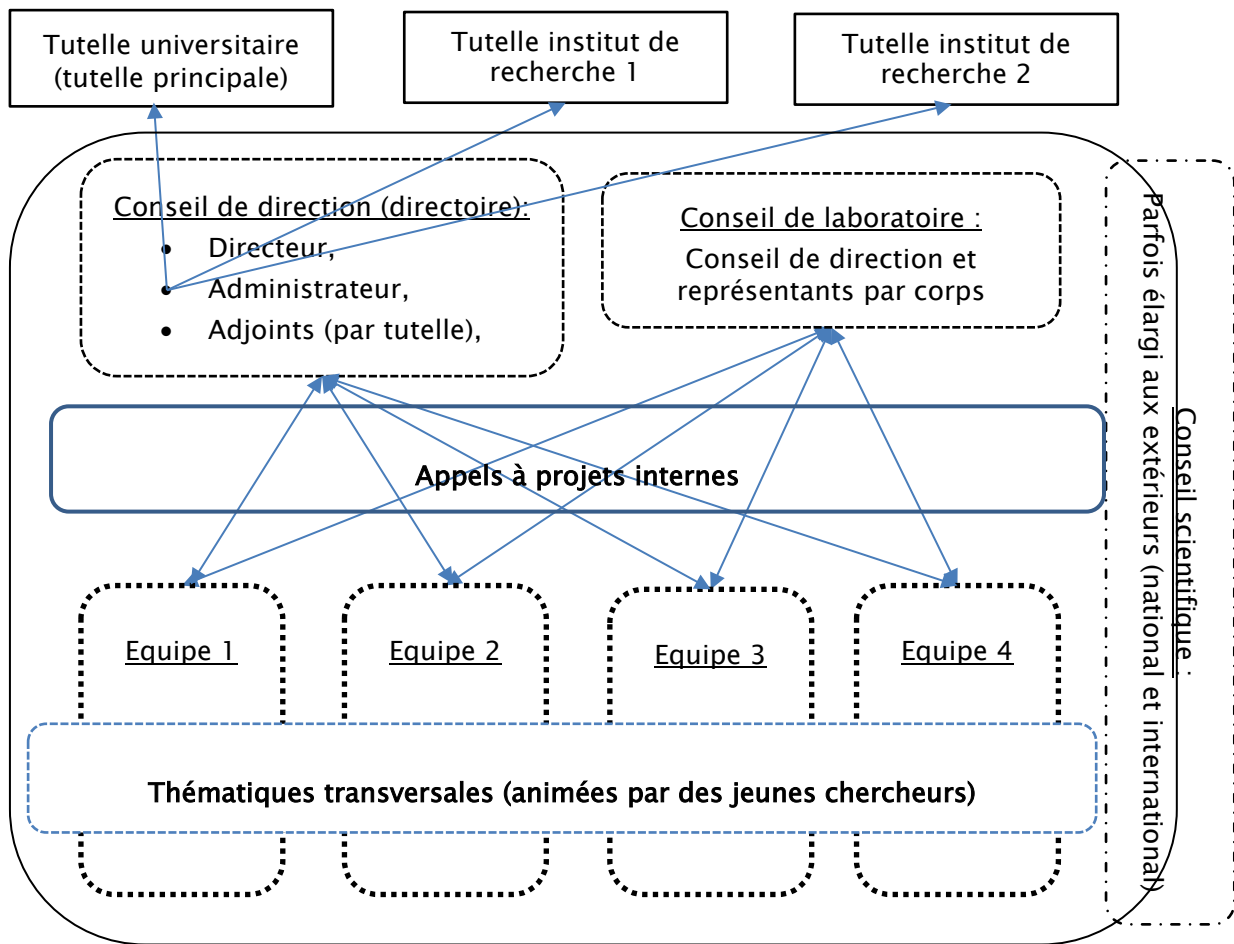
Tutelle universitaire (tutelle principale)

Tutelle institut de recherche 1

Tutelle institut de recherche 2

Conseil de direction (directoire):
• Directeur,
• Administrateur,
• Adjoints (par tutelle),

Conseil de laboratoire :
Conseil de direction et représentants par corps

Conseil scientifique :
Parfois élargi aux extérieurs (national et international)

Appels à projets internes

Equipe 1

Equipe 2

Equipe 3

Equipe 4

Thématiques transversales (animées par des jeunes chercheurs)